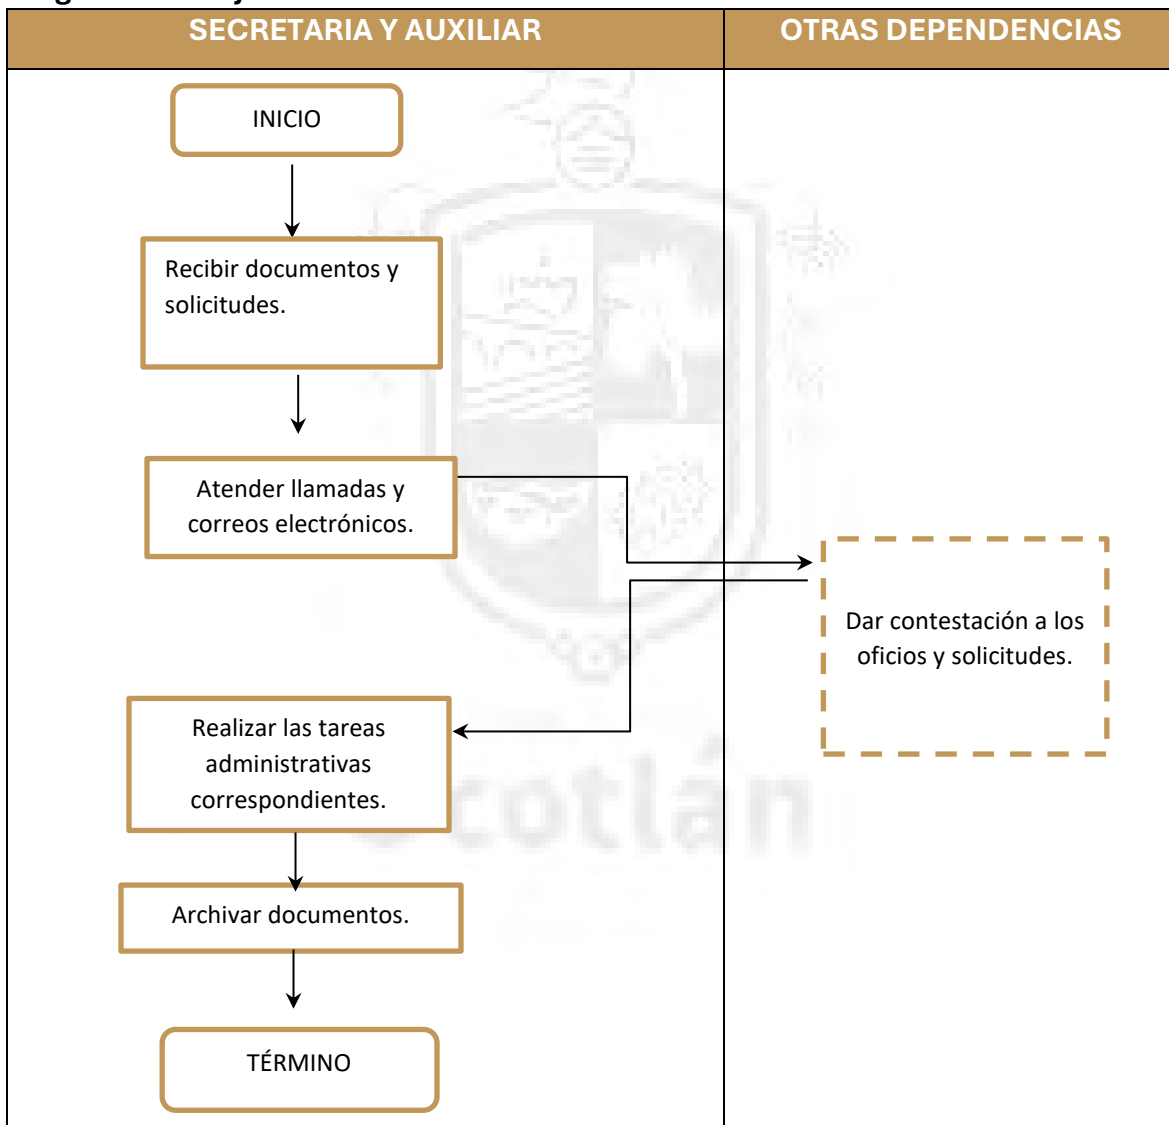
SECRETARIA Y AUXILIAR

OTRAS DEPENDENCIAS

INICIO

Recibir documentos y solicitudes.

Atender llamadas y correos electrónicos.

Dar contestación a los oficios y solicitudes.

Realizar las tareas administrativas correspondientes.

Archivar documentos.

TÉRMINO